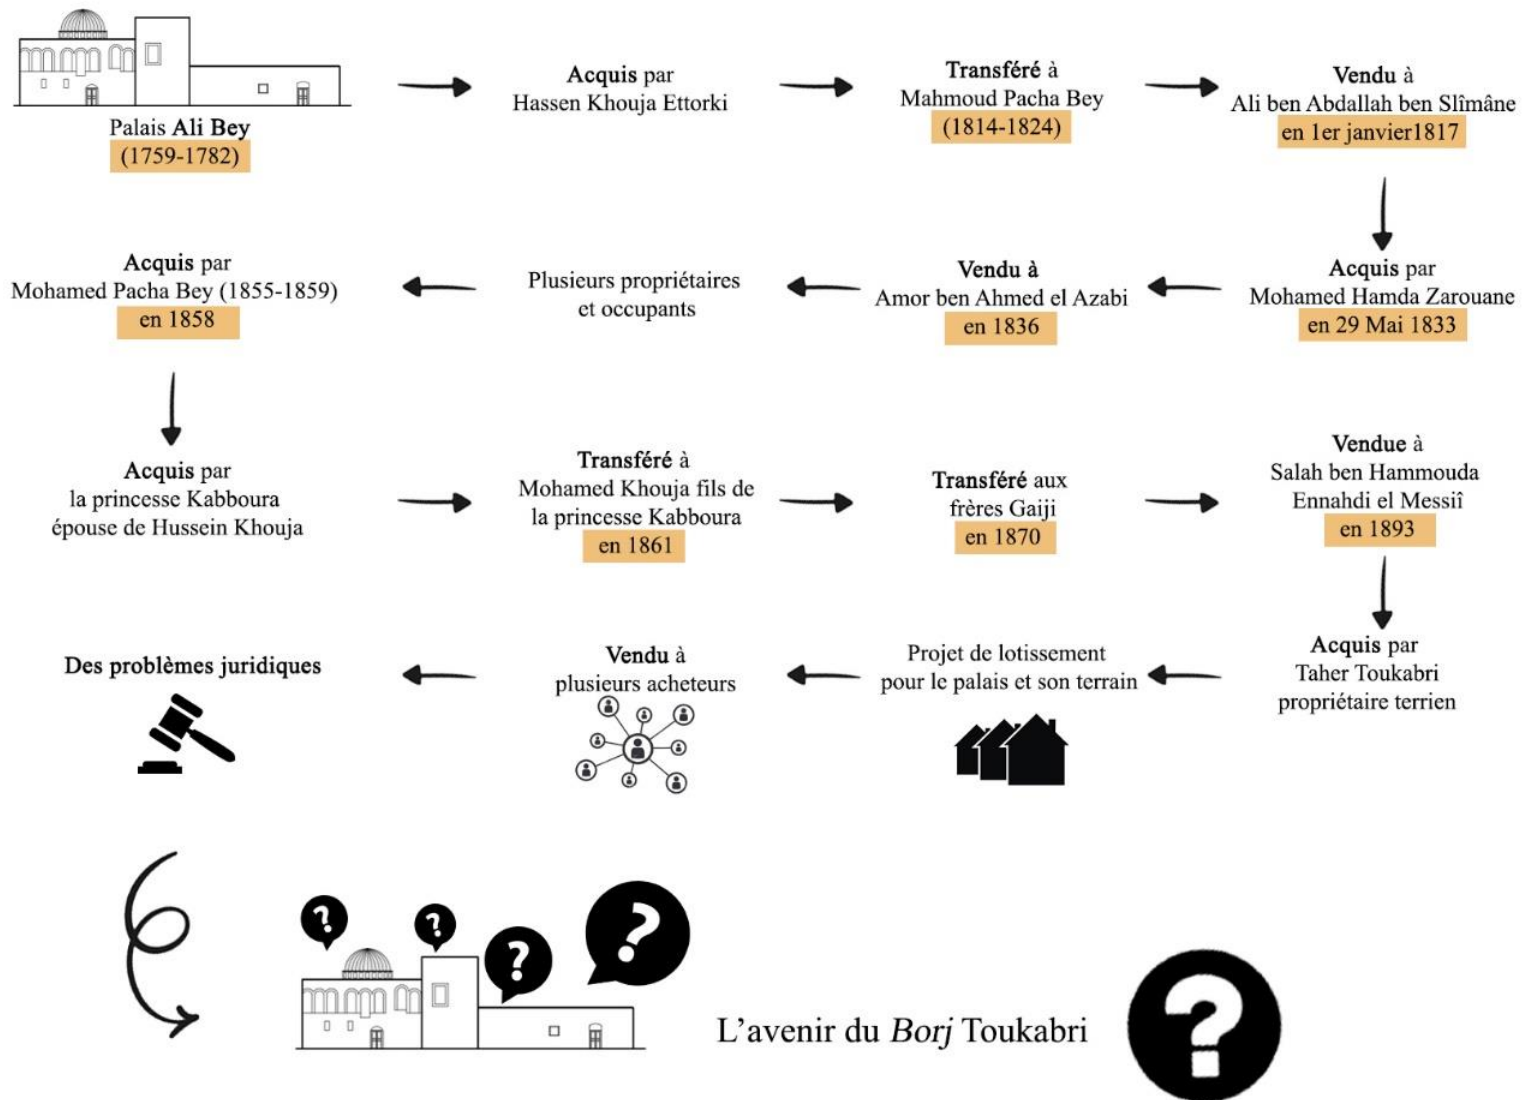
Palais Ali Bey
(1759-1782)

Acquis par
Hassen Khouja Ettorki

Transféré à
Mahmoud Pacha Bey
(1814-1824)

Vendu à
Ali ben Abdallah ben Slîmâne
en 1er janvier1817

Acquis par
Mohamed Hamda Zarouane
en 29 Mai 1833

Vendu à
Amor ben Ahmed el Azabi
en 1836

Plusieurs propriétaires et occupants

Acquis par
Mohamed Pacha Bey (1855-1859)
en 1858

Acquis par
la princesse Kabboura
épouse de Hussein Khouja

Transféré à
Mohamed Khouja fils de la princesse Kabboura
en 1861

Transféré aux
frères Gaiji
en 1870

Vendue à
Salah ben Hammouda
Ennahdi el Messiî
en 1893

Acquis par
Taher Toukabri
propriétaire terrien

Projet de lotissement
pour le palais et son terrain

Vendu à
plusieurs acheteurs

Des problèmes juridiques

L'avenir du Borj Toukabri